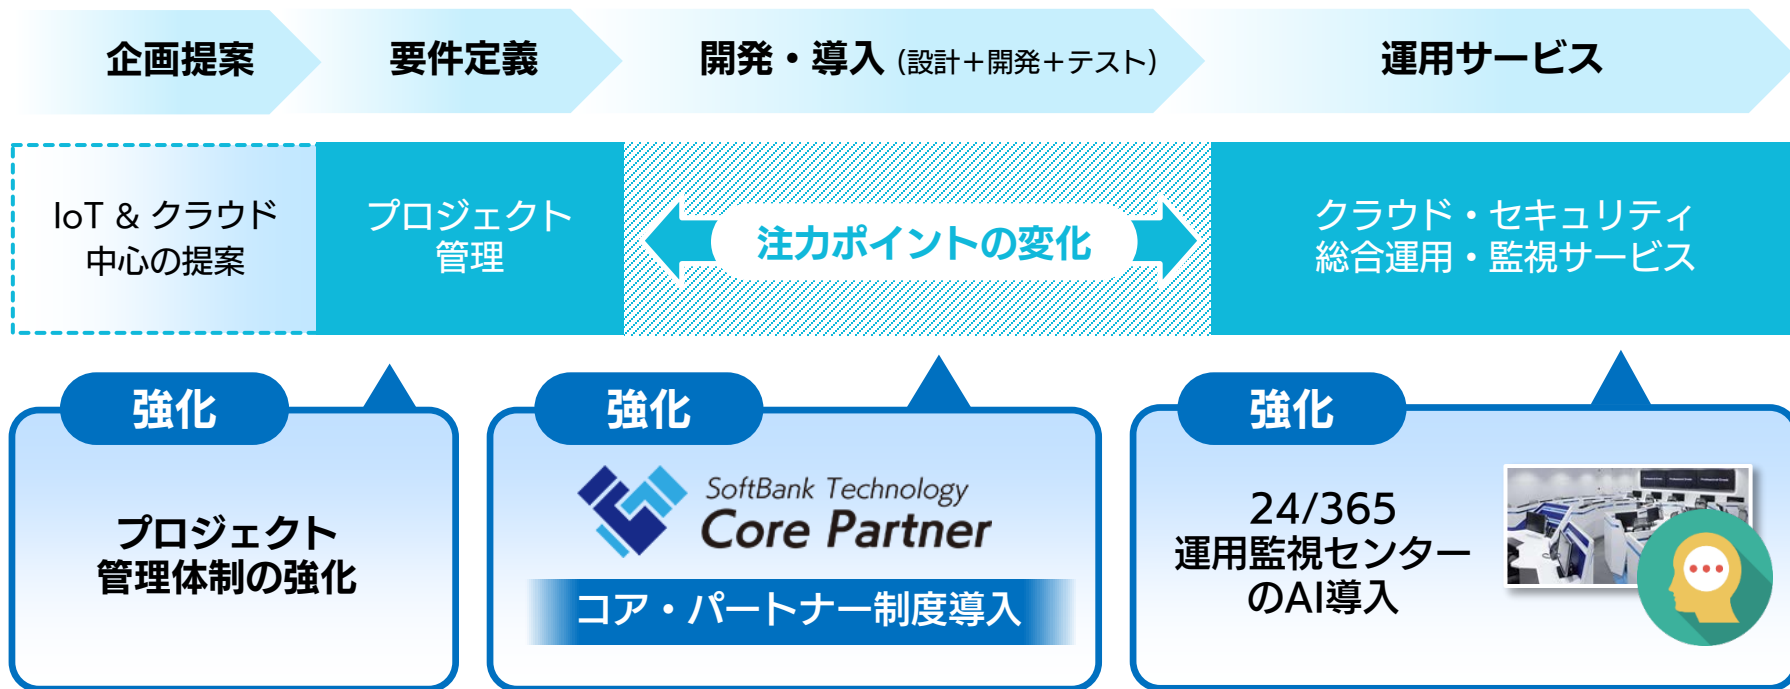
企画提案

要件定義

開発・導入 (設計＋開発＋テスト)

運用サービス

IoT & クラウド中心の提案

プロジェクト管理

注力ポイントの変化

クラウド・セキュリティ総合運用・監視サービス

強化

プロジェクト管理体制の強化

強化

SoftBank Technology Core Partner

コア・パートナー制度導入

強化

24/365 運用監視センターのAI導入